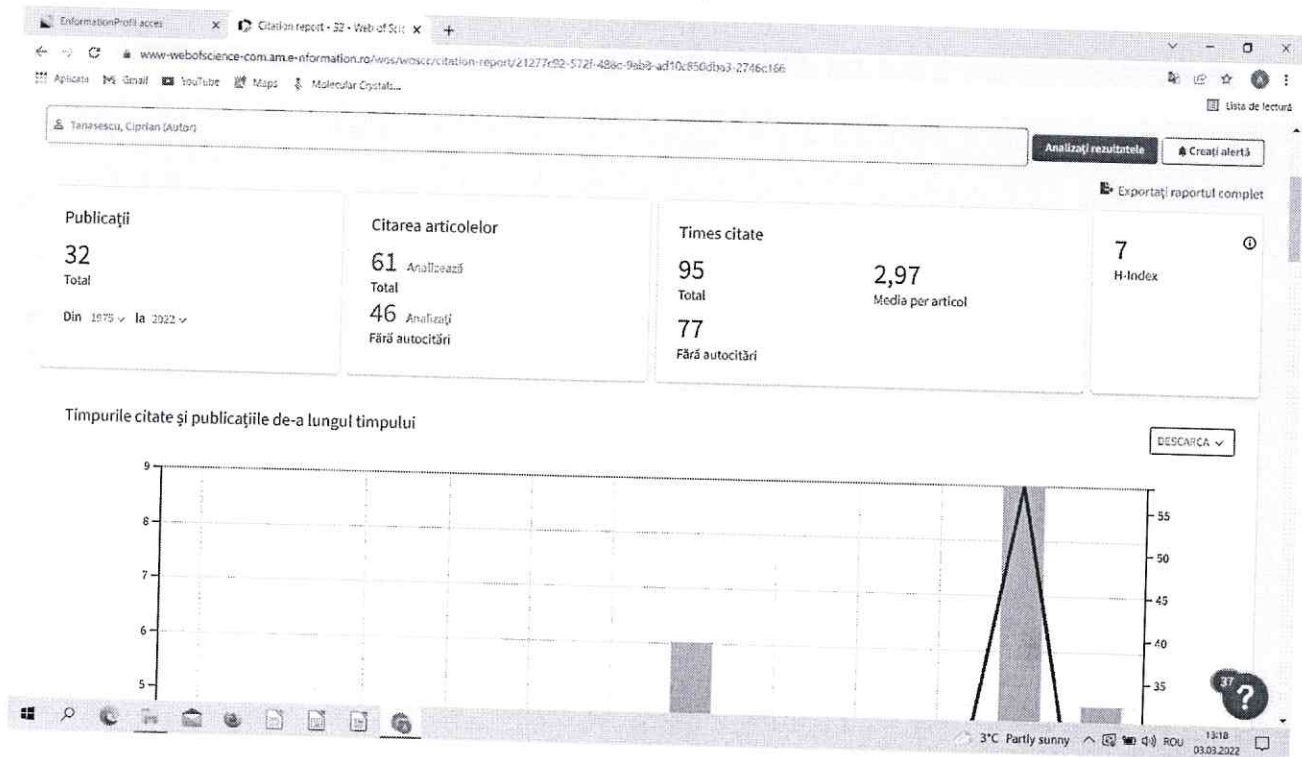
EnformationProfil acces
Citation report - 32 - Web of Scie
www-webofscience-com.am.e-nformation.ro/wos/woscc/citation-report/21277c92-572f-48ac-9ab8-ad10c850dba3-2746c166
Aplicatii Gmail YouTube Maps Molecular Crystals...
Lista de lectură

Tanasescu, Ciprian (Autor)
Analizați rezultatele
Creați alertă
Exportați raportul complet

Publicații
32
Total
Din 1975 la 2022

Citarea articolelor
61 Analizează
Total
46 Analizați
Fără autocitări

Times citate
95
Total
2,97
Media per articol
77
Fără autocitări

7
H-Index

Timpurile citate și publicațiile de-a lungul timpului
DESCARCA

9
8
7
6
5
55
50
45
40
35

37
?

3°C Partly sunny ROU 13:18 03.03.2022